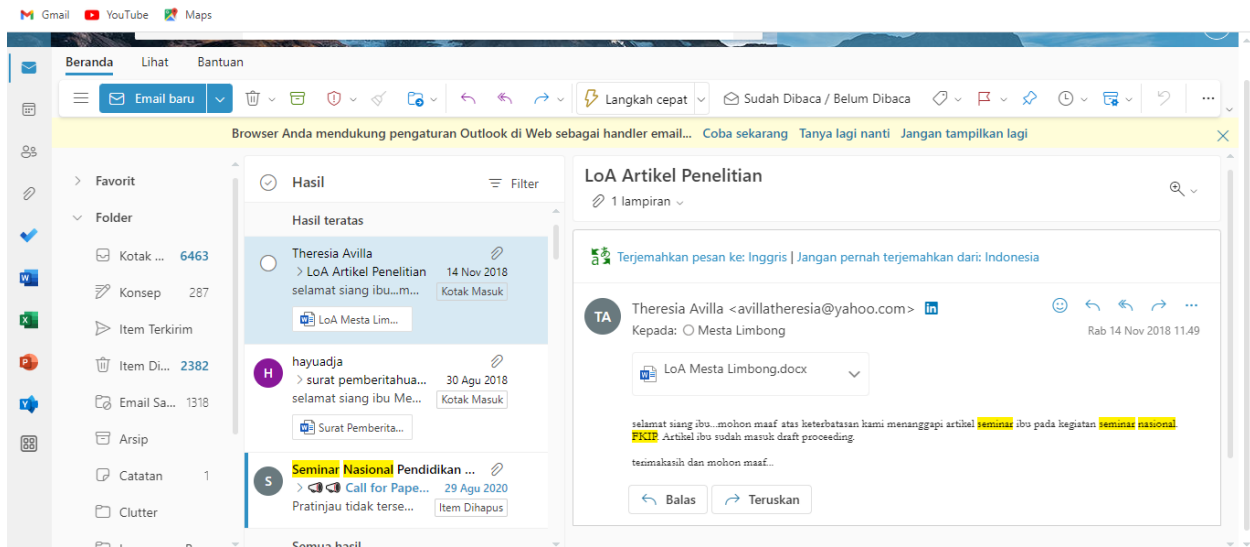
Gmail YouTube Maps

Beranda Lihat Bantuan

Email baru

Langkah cepat

Sudah Dibaca / Belum Dibaca

Browser Anda mendukung pengaturan Outlook di Web sebagai handler email... Coba sekarang Tanya lagi nanti Jangan tampilkan lagi

Favorit

Folder

Kotak ... 6463

Konsep 287

Item Terkirim

Item Di... 2382

Email Sa... 1318

Arsip

Catatan 1

Clutter

Hasil

Filter

Hasil teratas

Theresia Avilla
LoA Artikel Penelitian 14 Nov 2018
selamat siang ibu...m... Kotak Masuk
LoA Mesta Lim...

hayuadja
surat pemberitahua... 30 Agu 2018
selamat siang ibu Me... Kotak Masuk
Surat Pemberita...

Seminar Nasional Pendidikan ...
Call for Pape... 29 Agu 2020
Pratinjau tidak terse... Item Dihapus

Semua hasil

LoA Artikel Penelitian

1 lampiran

Terjemahkan pesan ke: Inggris | Jangan pernah terjemahkan dari: Indonesia

TA

Theresia Avilla <avillatheresia@yahoo.com>

Kepada: Mesta Limbong

Rab 14 Nov 2018 11.49

LoA Mesta Limbong.docx

selamat siang ibu...mohon maaf atas keterbatasan kami menanggapi artikel seminar ibu pada kegiatan seminar nasional. FKIP. Artikel ibu sudah masuk draft proceeding.

terimakasih dan mohon maaf...

Balas

Teruskan